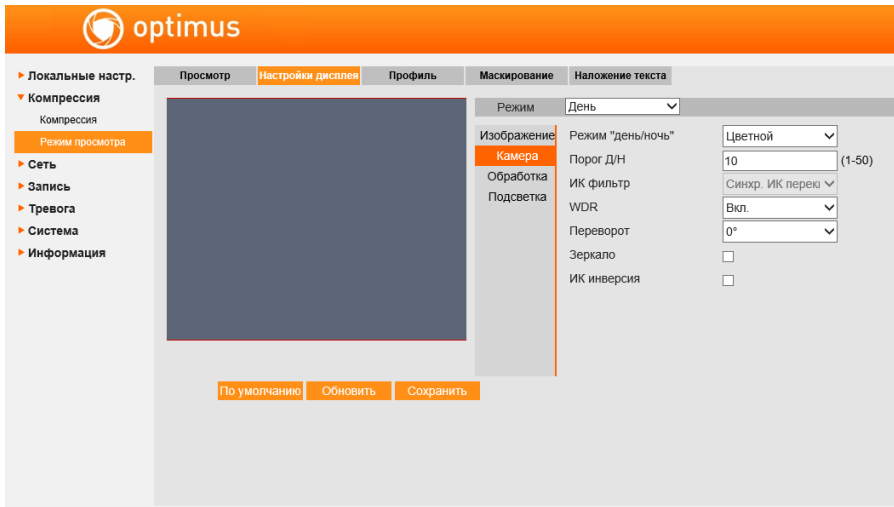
optimus

▸ Локальные настр.
▾ Компрессия
Компрессия
Режим просмотра
▸ Сеть
▸ Запись
▸ Тревога
▸ Система
▸ Информация

Просмотр | Настройки дисплея | Профиль | Маскирование | Наложение текста

Режим | День

Изображение
Камера
Обработка
Подсветка

| | |
|---|---|
| Режим "день/ночь" | Цветной |
| Порог Д/Н | 10 (1-50) |
| ИК фильтр | Синхр. ИК перек |
| WDR | Вкл. |
| Переворот | 0° |
| Зеркало | ☐ |
| ИК инверсия | ☐ |

По умолчанию | Обновить | Сохранить